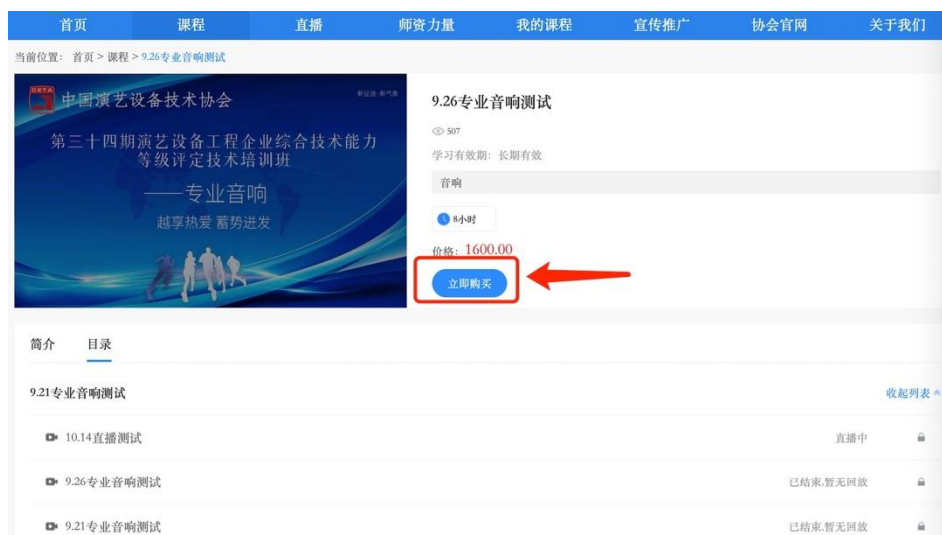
首页 课程 直播 师资力量 我的课程 宣传推广 协会官网 关于我们

当前位置： 首页 > 课程 > 9.26专业音响测试

CETA 中国演艺设备技术协会

新征质·新气象

第三十四期演艺设备工程企业综合技术能力等级评定技术培训班

——专业音响

越享热爱 蓄势进发

9.26专业音响测试

507

学习有效期：长期有效

音响

8小时

价格：1600.00

立即购买

简介 目录

9.21专业音响测试

收起列表

10.14直播测试

直播中

9.26专业音响测试

已结束,暂无回放

9.21专业音响测试

已结束,暂无回放